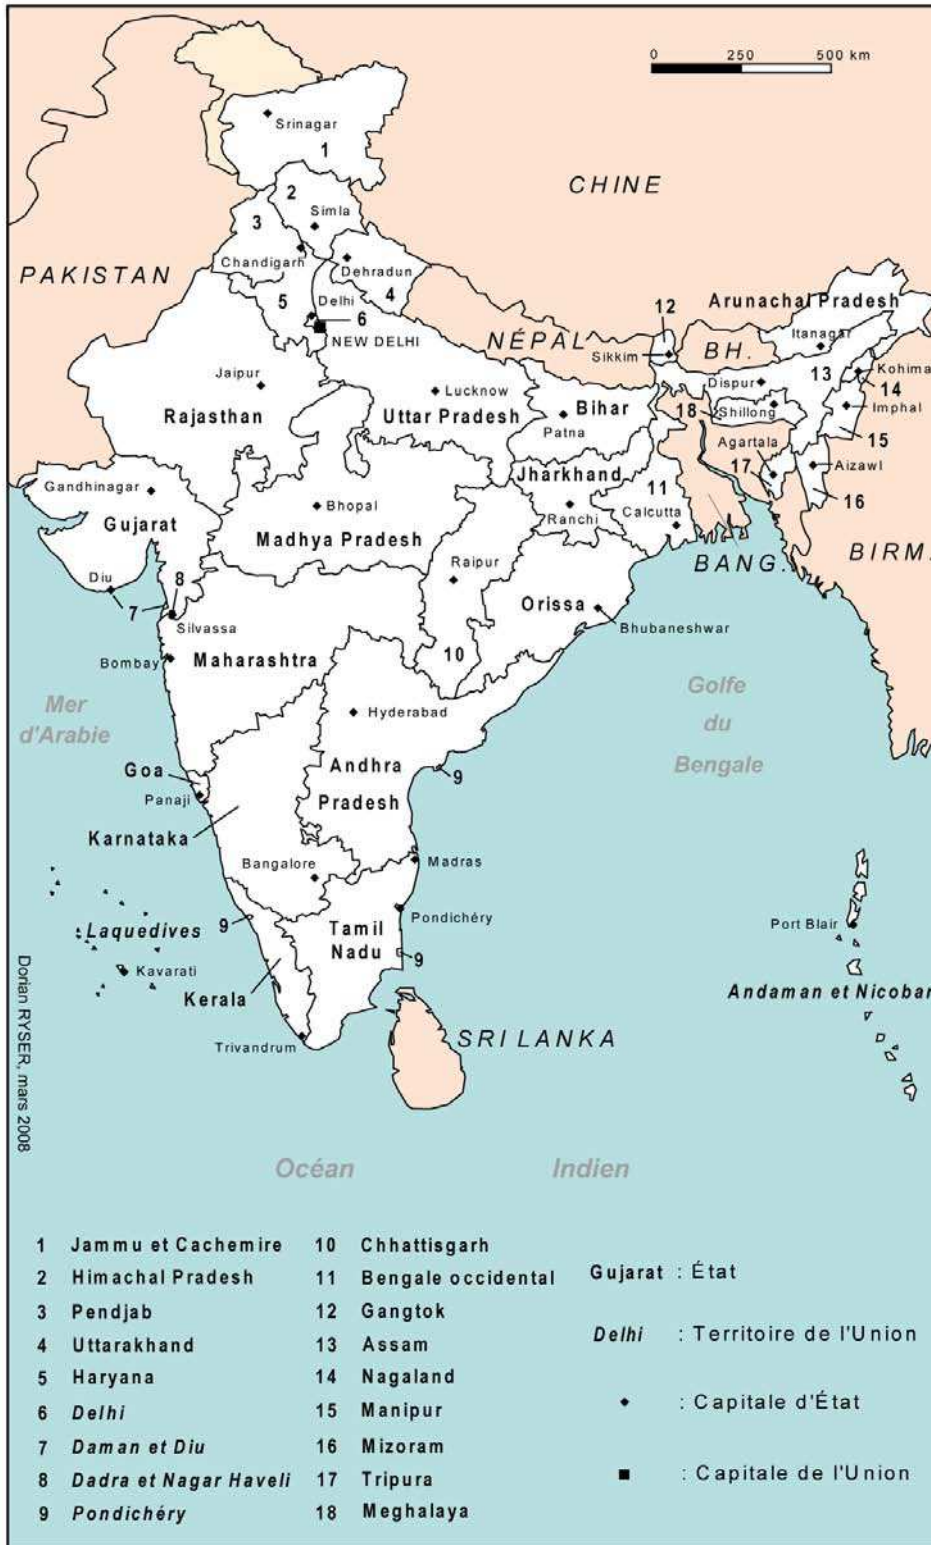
0 250 500 km

Srinagar
1
CHINE
2
Simla
3
Chandigarh
PAKISTAN
Dehradun
4
5
Delhi
6
NEW DELHI
NÉPAL
12
Arunachal Pradesh
Itanagar
Sikkim
BH.
Jaipur
Lucknow
Dispur
13
Kohima
14
Rajasthan
Uttar Pradesh
Bihar
18
Shillong
Imphal
Patna
15
Agartala
Jharkhand
17
Aizawl
Gandhinagar
11
16
Bhopal
Ranchi
Calcutta
Gujarat
Madhya Pradesh
BANG.
BIRM.
Raipur
Diu
8
7
Silvassa
Orissa
Bhubaneshwar
10
Bombay
Maharashtra
Mer d'Arabie
Golfe du Bengale
Hyderabad
Andhra Pradesh
9
Goa
Panaji
Karnataka
Madras
Bangalore
Pondichéry
9
Laquedives
Tamil Nadu
9
Port Blair
Kavarati
Kerala
Andaman et Nicobar
SRI LANKA
Trivandrum
Dorian RYSER, mars 2008
Océan Indien

1 Jammu et Cachemire
2 Himachal Pradesh
3 Pendjab
4 Uttarakhand
5 Haryana
6 Delhi
7 Daman et Diu
8 Dadra et Nagar Haveli
9 Pondichéry
10 Chhattisgarh
11 Bengale occidental
12 Gangtok
13 Assam
14 Nagaland
15 Manipur
16 Mizoram
17 Tripura
18 Meghalaya

Gujarat : État
Delhi : Territoire de l'Union
◆ : Capitale d'État
■ : Capitale de l'Union